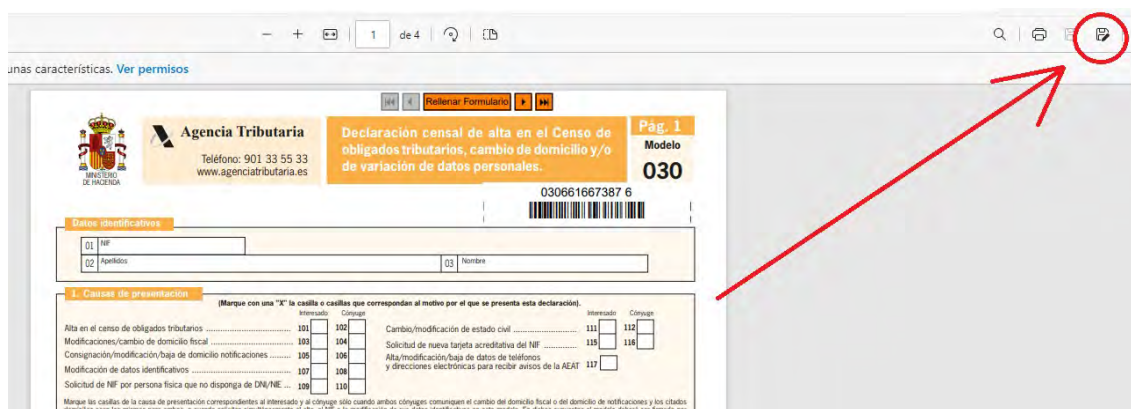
— + 1 de 4

unas características. Ver permisos

Rellenar Formulario

MINISTERIO DE HACIENDA

Agencia Tributaria

Teléfono: 901 33 55 33
www.agenciatributaria.es

Declaración censal de alta en el Censo de obligados tributarios, cambio de domicilio y/o de variación de datos personales.

Pág. 1

Modelo

030

030661667387 6

Datos identificativos

01 NIF

02 Apellidos

03 Nombre

1. Causas de presentación

(Marque con una "X" la casilla o casillas que correspondan al motivo por el que se presenta esta declaración).

Interesado Cónyuge

Alta en el censo de obligados tributarios ........................ 101 102

Modificaciones/cambio de domicilio fiscal ........................ 103 104

Consignación/modificación/baja de domicilio notificaciones ........ 105 106

Modificación de datos identificativos ........................ 107 108

Solicitud de NIF por persona física que no disponga de DNI/NIE ..... 109 110

Interesado Cónyuge

Cambio/modificación de estado civil ........................ 111 112

Solicitud de nueva tarjeta acreditativa del NIF ........ 115 116

Alta/modificación/baja de datos de teléfonos y direcciones electrónicas para recibir avisos de la AEAT 117

Marque las casillas de la causa de presentación correspondientes al interesado y al cónyuge sólo cuando ambos cónyuges comuniquen el cambio del domicilio fiscal o del domicilio de notificaciones y los citados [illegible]